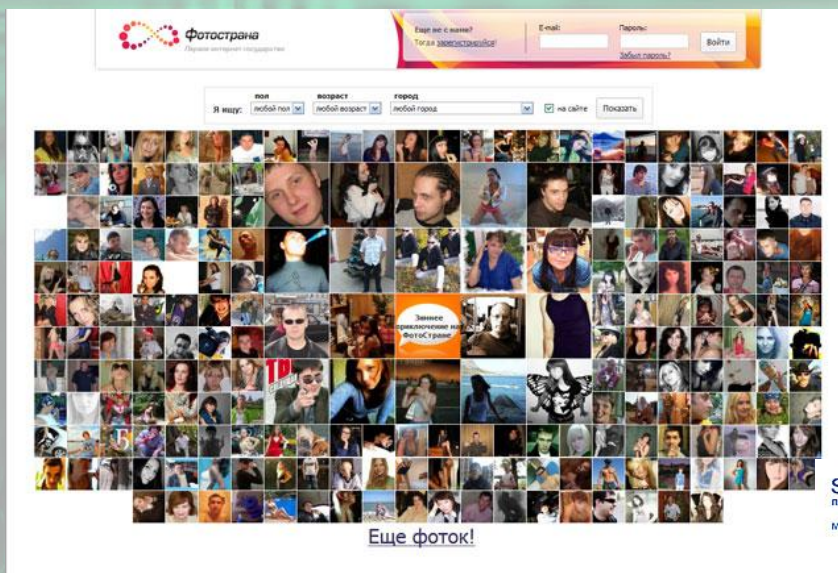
Фотострана
Первое интернет государство

Еще не с нами?
Тогда зарегистрируйся!

E-mail:
Пароль:
Войти
Забыл пароль?

Я ищу:
пол
любой пол
возраст
любой возраст
город
любой город
на сайте
Показать

Зимнее приключение на ФотоСтране

TP

Еще фоток!

S
п
м